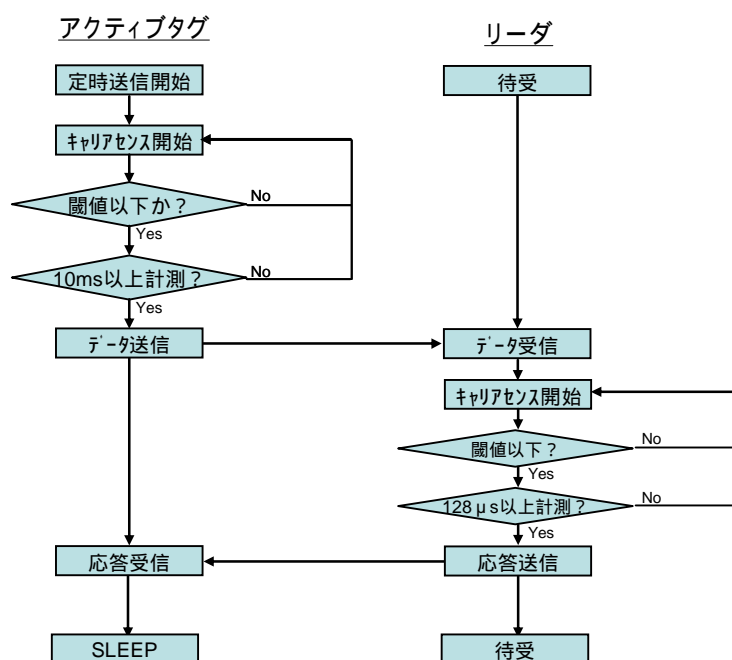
アクティブタグ

リーダ

定時送信開始

待受

ｷｬﾘｱｾﾝｽ開始

閾値以下か？

No

Yes

10ms以上計測？

No

Yes

ﾃﾞｰﾀ送信

ﾃﾞｰﾀ受信

ｷｬﾘｱｾﾝｽ開始

閾値以下？

No

Yes

128μs以上計測？

No

Yes

応答受信

応答送信

SLEEP

待受